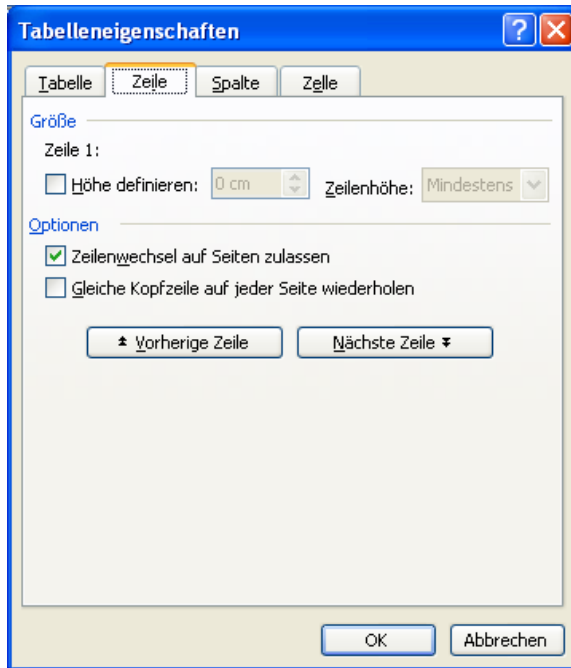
Tabelleneigenschaften

Tabelle Zeile Spalte Zelle

Größe

Zeile 1:

Höhe definieren: 0 cm Zeilenhöhe: Mindestens

Optionen

Zeilenwechsel auf Seiten zulassen

Gleiche Kopfzeile auf jeder Seite wiederholen

Vorherige Zeile Nächste Zeile

OK Abbrechen